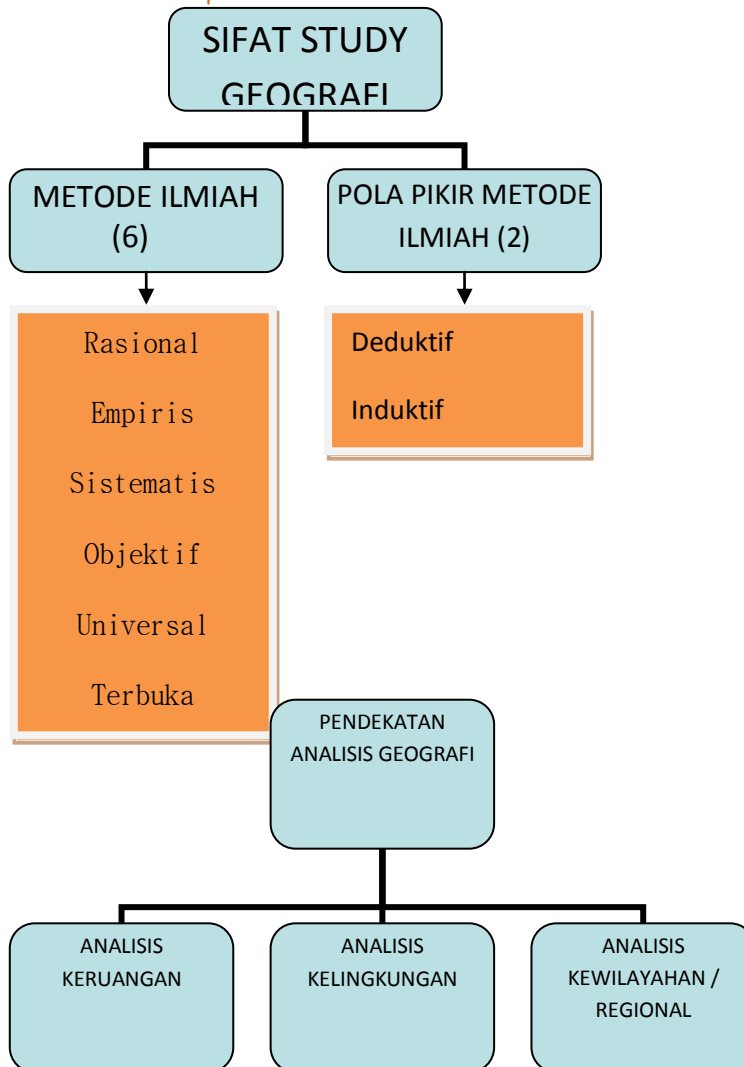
SIFAT STUDY GEOGRAFI

METODE ILMIAH (6)

POLA PIKIR METODE ILMIAH (2)

Rasional

Empiris

Sistematis

Objektif

Universal

Terbuka

Deduktif

Induktif

PENDEKATAN ANALISIS GEOGRAFI

ANALISIS KERUANGAN

ANALISIS KELINGKUNGAN

ANALISIS KEWILAYAHAN / REGIONAL